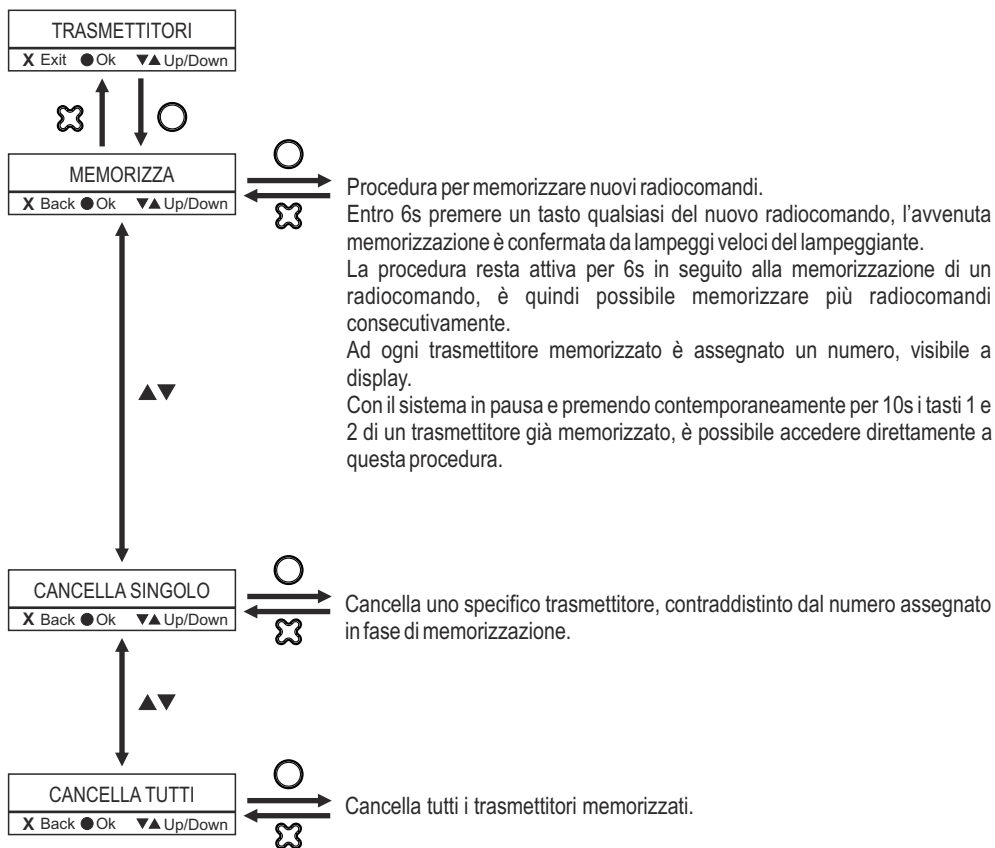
TRASMETTITORI
X Exit ● Ok ▼▲ Up/Down

MEMORIZZA
X Back ● Ok ▼▲ Up/Down

Procedura per memorizzare nuovi radiocomandi.
Entro 6s premere un tasto qualsiasi del nuovo radiocomando, l'avvenuta memorizzazione è confermata da lampeggi veloci del lampeggiante.
La procedura resta attiva per 6s in seguito alla memorizzazione di un radiocomando, è quindi possibile memorizzare più radiocomandi consecutivamente.
Ad ogni trasmettitore memorizzato è assegnato un numero, visibile a display.
Con il sistema in pausa e premendo contemporaneamente per 10s i tasti 1 e 2 di un trasmettitore già memorizzato, è possibile accedere direttamente a questa procedura.

▲▼

CANCELLA SINGOLO
X Back ● Ok ▼▲ Up/Down

Cancella uno specifico trasmettitore, contraddistinto dal numero assegnato in fase di memorizzazione.

▲▼

CANCELLA TUTTI
X Back ● Ok ▼▲ Up/Down

Cancella tutti i trasmettitori memorizzati.